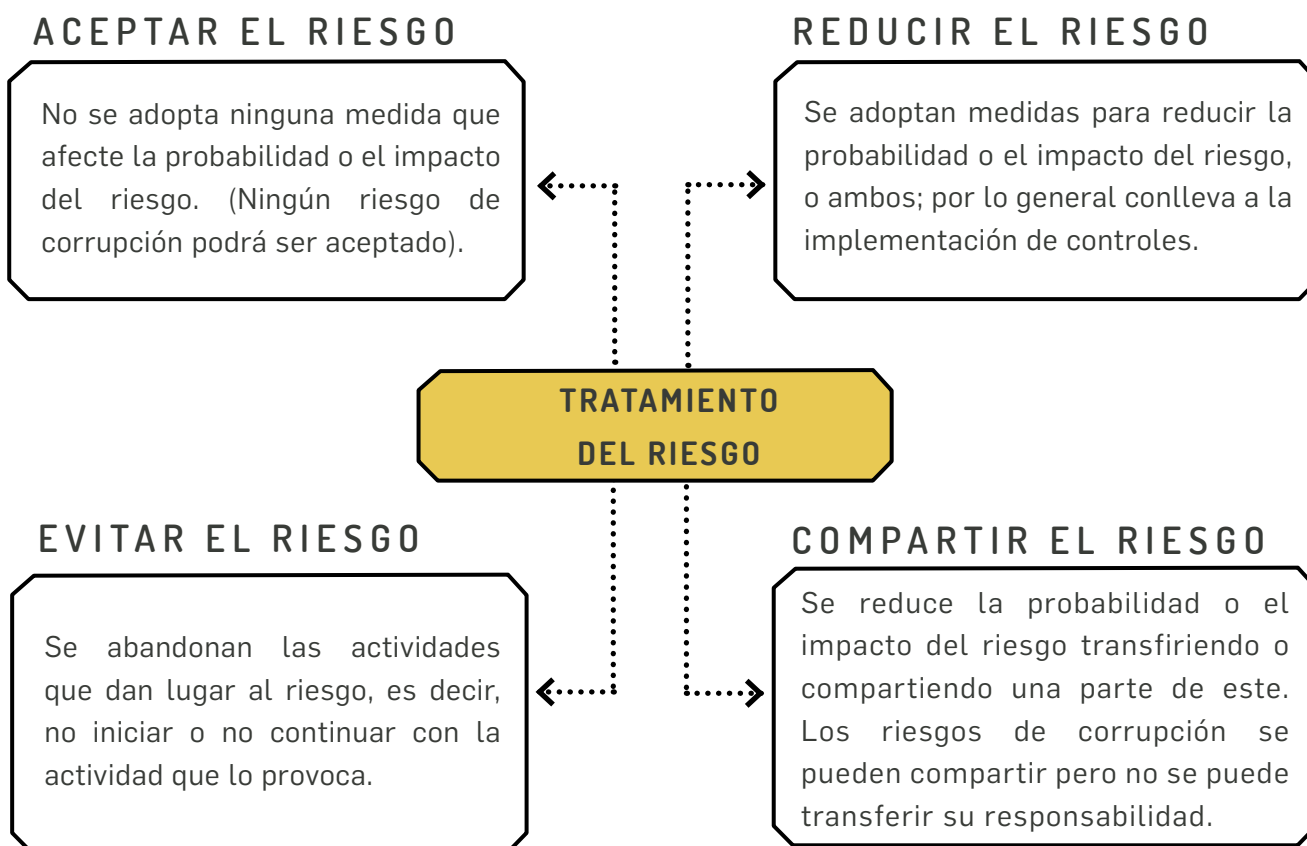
ACEPTAR EL RIESGO

No se adopta ninguna medida que afecte la probabilidad o el impacto del riesgo. (Ningún riesgo de corrupción podrá ser aceptado).

REDUCIR EL RIESGO

Se adoptan medidas para reducir la probabilidad o el impacto del riesgo, o ambos; por lo general conlleva a la implementación de controles.

TRATAMIENTO DEL RIESGO

EVITAR EL RIESGO

Se abandonan las actividades que dan lugar al riesgo, es decir, no iniciar o no continuar con la actividad que lo provoca.

COMPARTIR EL RIESGO

Se reduce la probabilidad o el impacto del riesgo transfiriendo o compartiendo una parte de este. Los riesgos de corrupción se pueden compartir pero no se puede transferir su responsabilidad.